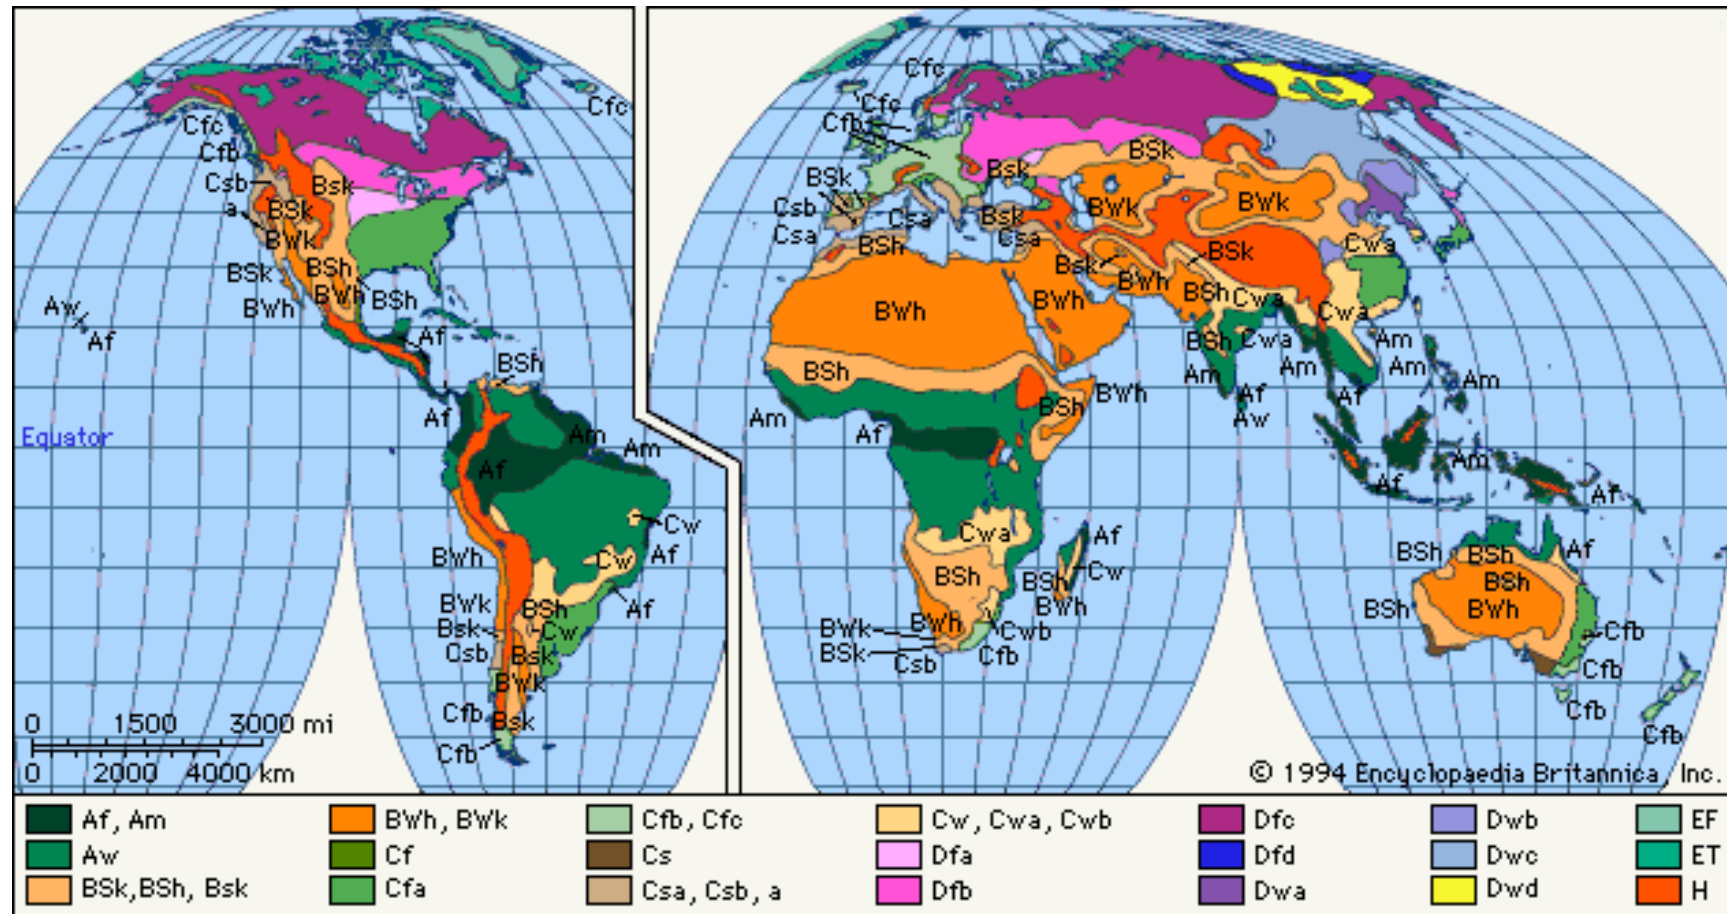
Cfc
Cfc
Cfb
Csb
a
BSk
BSk
BWk
BSk
BSh
BWh
BSh
BWh
Aw
Af
Af
BSh
Af
Equator
Am
Am
Af
Cw
Cw
Af
BWh
BWk
Bsk
Csb
BSh
Cw
Af
BSk
BWk
Cfb
Bsk
Cfb
0 1500 3000 mi
0 2000 4000 km

Cfc
Cfc
Cfb
BSk
Csb
Csa
Csa
BSh
Bsk
BSk
Bsk
Csa
BWk
BWk
BSk
Cwa
Bsk
BWh
BSh
Cwa
Cwa
BWh
BWh
BSh
BSh
Cwa
Am
Am
Am
Am
Am
Af
Aw
Af
BSh
BWh
Am
Af
Am
Af
Af
Cwa
Af
BSh
BSh
Cw
BWh
BWk
BWh
BSk
Csb
Cwb
Cfb
BSh
BSh
Af
BSh
BSh
BWh
Cfb
Cfb
Cfb
Cfb
© 1994 Encyclopaedia Britannica, Inc.

Af, Am
Aw
BSk, BSh, Bsk
BWh, BWk
Cf
Cfa
Cfb, Cfc
Cs
Csa, Csb, a
Cw, Cwa, Cwb
Dfa
Dfb
Dfc
Dfd
Dwa
Dwb
Dwc
Dwd
EF
ET
H